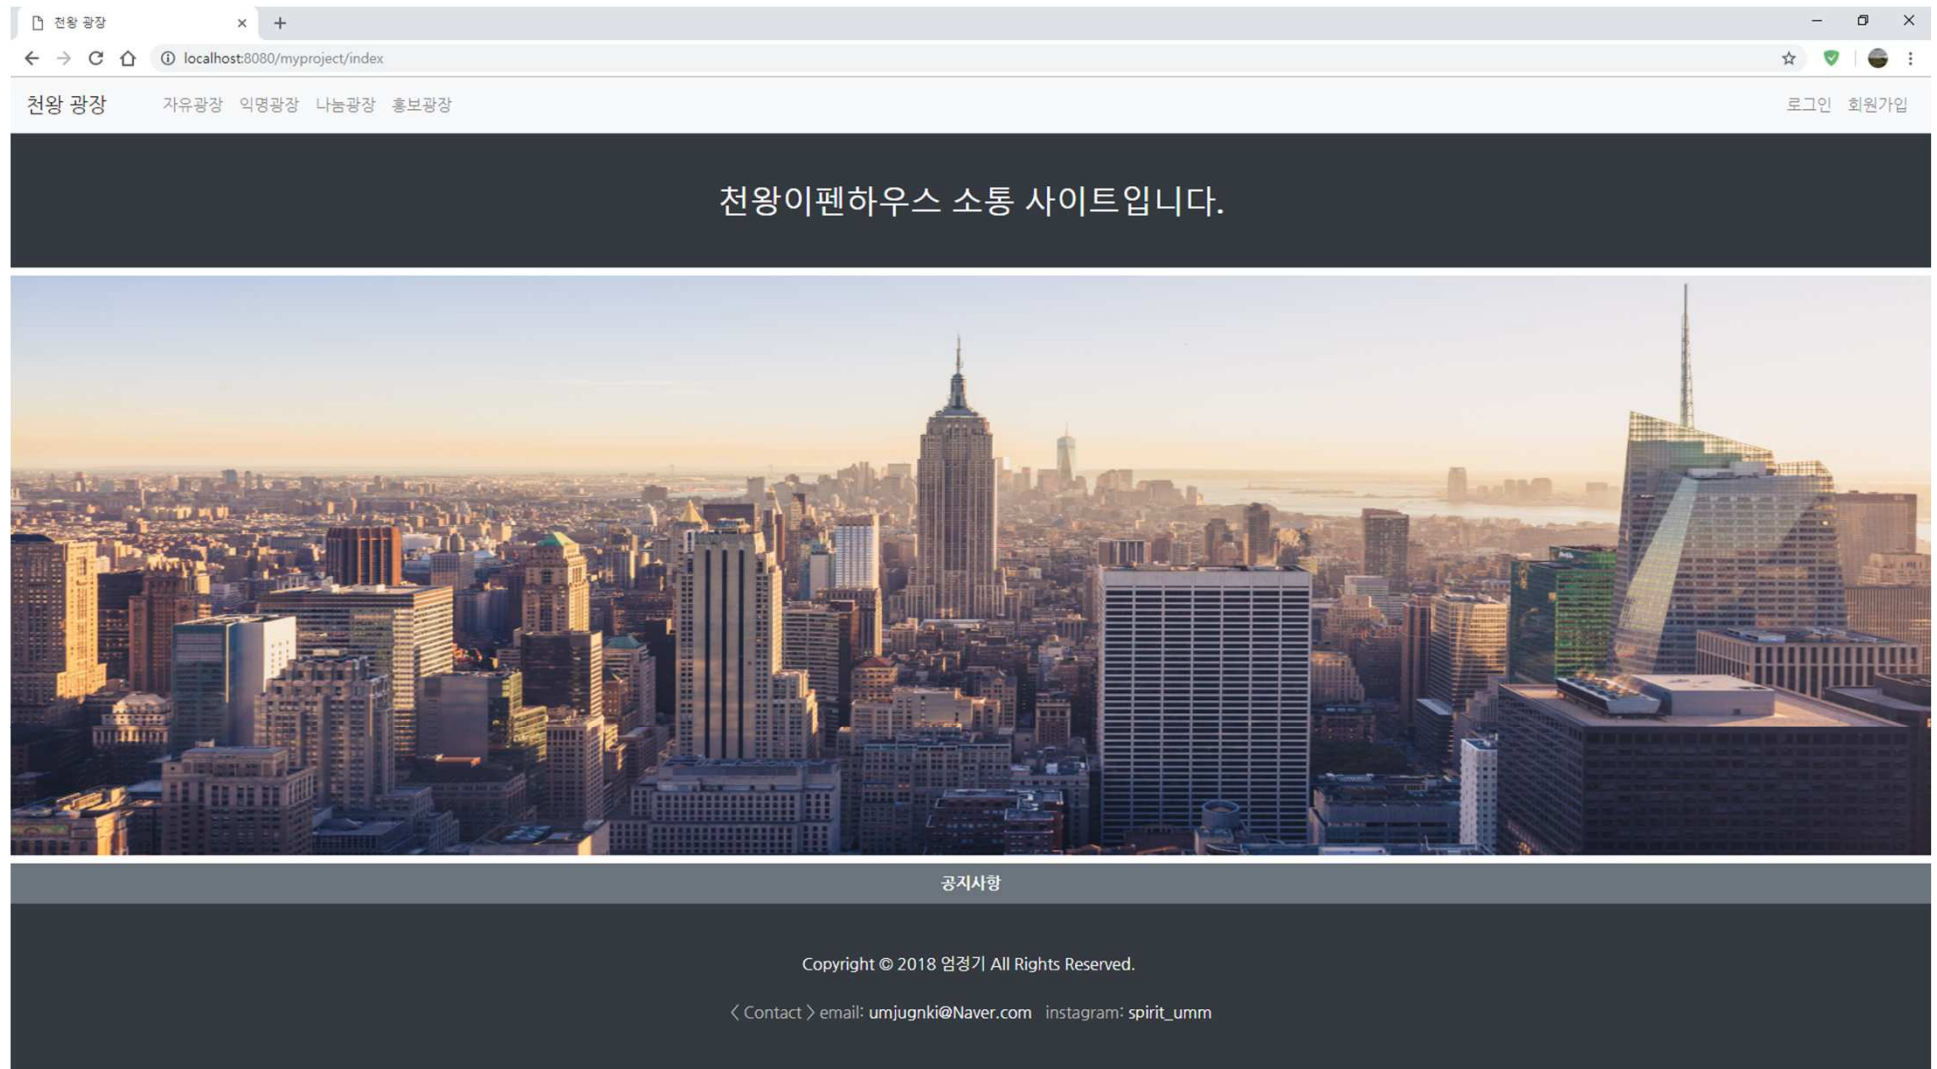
천왕 광장

localhost:8080/myproject/index

천왕 광장 자유광장 익명광장 나눔광장 홍보광장 로그인 회원가입

천왕이펜하우스 소통 사이트입니다.

공지사항

Copyright © 2018 엄정기 All Rights Reserved.

〈 Contact 〉 email: umjugnki@Naver.com instagram: spirit_umm